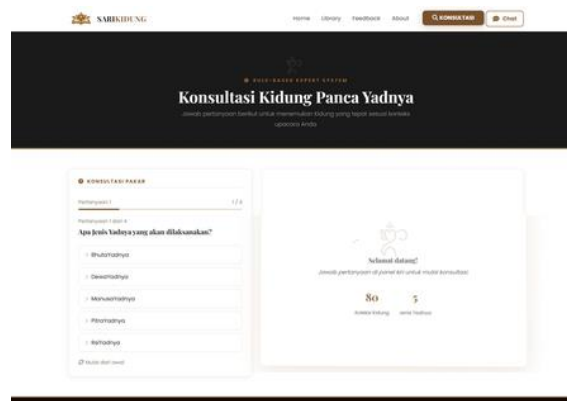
SARIKIDUNG

Home Library Feedback About KONSULTASI Chat

RULE-BASED EXPERT SYSTEM

Konsultasi Kidung Panca Yadnya

Jawab pertanyaan berikut untuk menemukan kidung yang tepat sesuai konteks upacara Anda

KONSULTASI PAKAR

Pertanyaan 1 1 / 3

Pertanyaan 1 dari 4

Apa Jenis Yadnya yang akan dilaksanakan?

BhutaYadnya

DewaYadnya

ManusaYadnya

PitraYadnya

RsiYadnya

Mulai dari awal

Selamat datang!

Jawab pertanyaan di panel kiri untuk mulai konsultasi

80 Koleksi Kidung

5 Jenis Yadnya